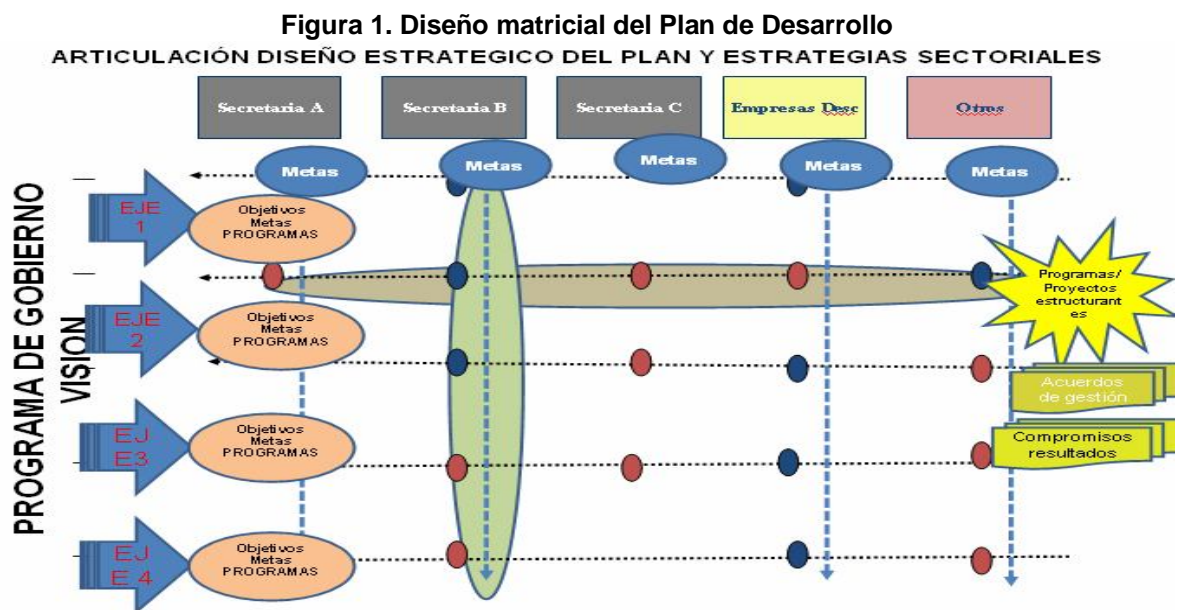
Figura 1. Diseño matricial del Plan de Desarrollo

ARTICULACIÓN DISEÑO ESTRATEGICO DEL PLAN Y ESTRATEGIAS SECTORIALES

Secretaria A

Secretaria B

Secretaria C

Empresas Desc

Otros

Metas

Metas

Metas

Metas

Metas

PROGRAMA DE GOBIERNO

VISION

EJE 1

Objetivos Metas PROGRAMAS

EJE 2

Objetivos Metas PROGRAMAS

EJE3

Objetivos Metas PROGRAMAS

EJE 4

Objetivos Metas PROGRAMAS

Programas/ Proyectos estructurantes

Acuerdos de gestión

Compromisos resultados